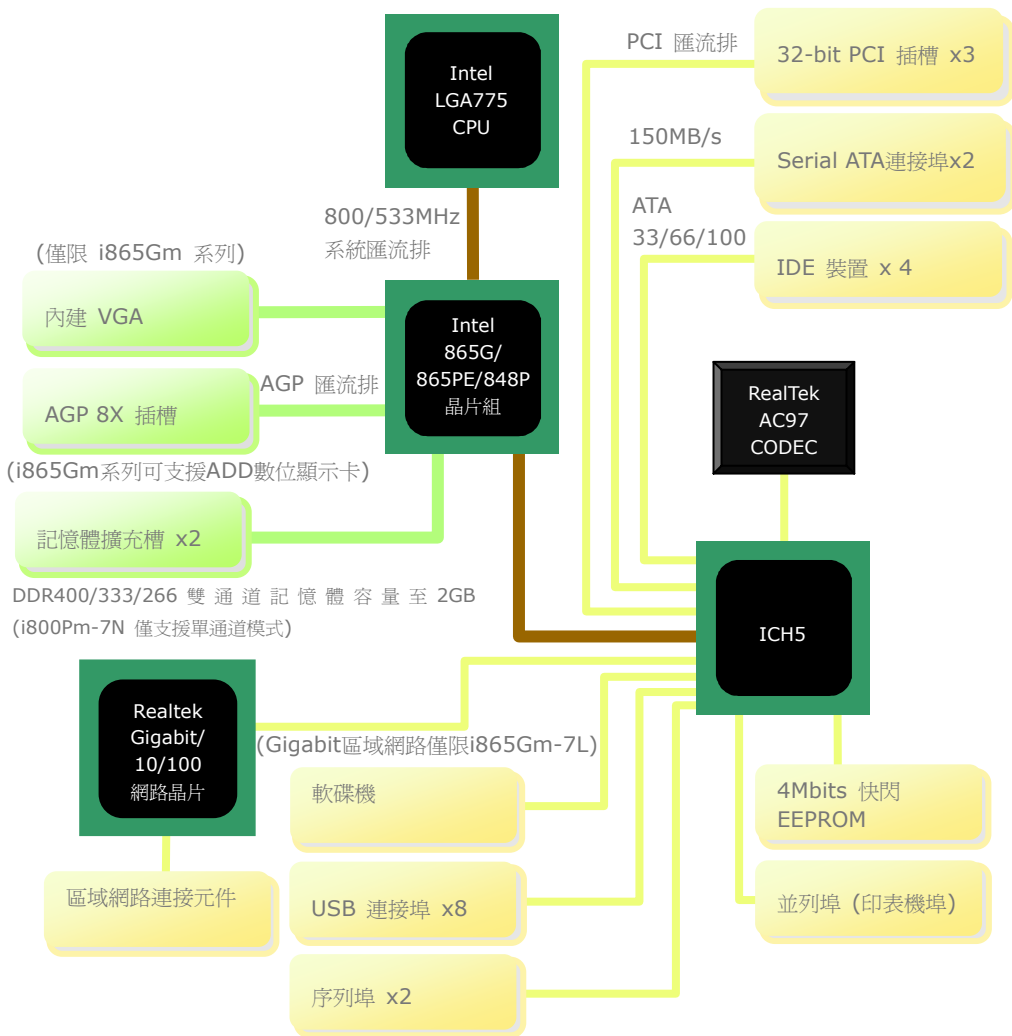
Intel LGA775 CPU

800/533MHz
系統匯流排

(僅限 i865Gm 系列)
內建 VGA

AGP 匯流排
AGP 8X 插槽

Intel 865G/ 865PE/848P 晶片組

(i865Gm系列可支援ADD數位顯示卡)

記憶體擴充槽 x2

DDR400/333/266 雙 通 道 記 憶 體 容 量 至 2GB
(i800Pm-7N 僅支援單通道模式)

PCI 匯流排
32-bit PCI 插槽 x3

150MB/s
Serial ATA連接埠x2

ATA
33/66/100
IDE 裝置 x 4

RealTek AC97 CODEC

ICH5

Realtek Gigabit/ 10/100 網路晶片

(Gigabit區域網路僅限i865Gm-7L)

區域網路連接元件

軟碟機

USB 連接埠 x8

序列埠 x2

4Mbits 快閃 EEPROM

並列埠(印表機埠)